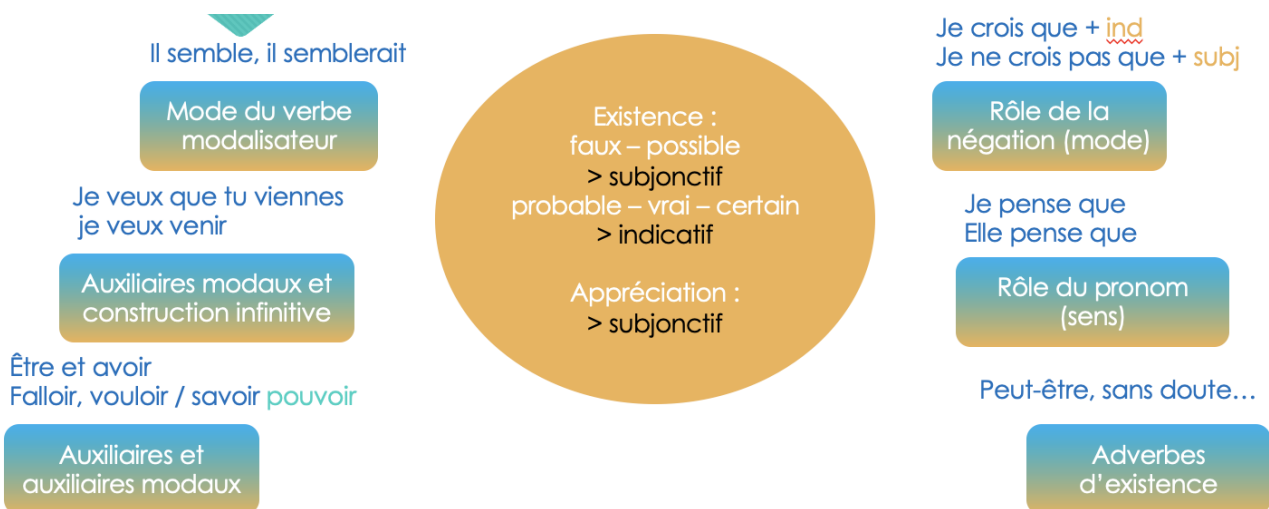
Il semble, il semblerait

Mode du verbe modalisateur

Je veux que tu viennes
je veux venir

Auxiliaires modaux et construction infinitive

Être et avoir
Falloir, vouloir / savoir pouvoir

Auxiliaires et auxiliaires modaux

Existence :
faux – possible
> subjonctif
probable – vrai – certain
> indicatif

Appréciation :
> subjonctif

Je crois que + ind
Je ne crois pas que + subj

Rôle de la négation (mode)

Je pense que
Elle pense que

Rôle du pronom (sens)

Peut-être, sans doute…

Adverbes d'existence